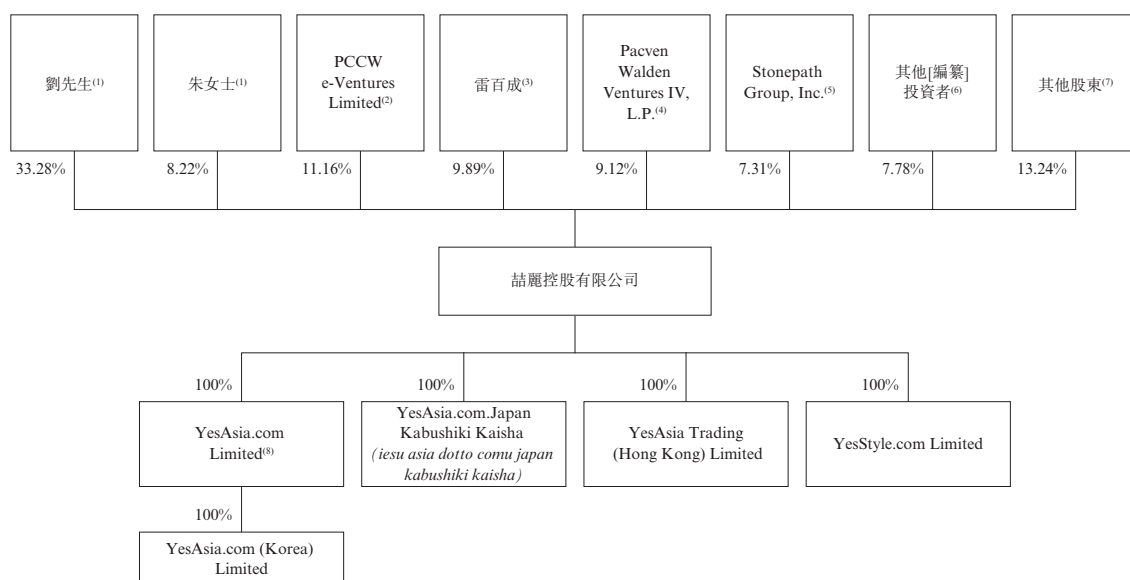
劉先生$^{(1)}$

朱女士$^{(1)}$

PCCW e-Ventures Limited$^{(2)}$

雷百成$^{(3)}$

Pacven Walden Ventures IV, L.P.$^{(4)}$

Stonepath Group, Inc.$^{(5)}$

其他[編纂]投資者$^{(6)}$

其他股東$^{(7)}$

33.28%

8.22%

11.16%

9.89%

9.12%

7.31%

7.78%

13.24%

喆麗控股有限公司

100%

100%

100%

100%

YesAsia.com Limited$^{(8)}$

YesAsia.com.Japan Kabushiki Kaisha *(iesu asia dotto comu japan kabushiki kaisha)*

YesAsia Trading (Hong Kong) Limited

YesStyle.com Limited

100%

YesAsia.com (Korea) Limited